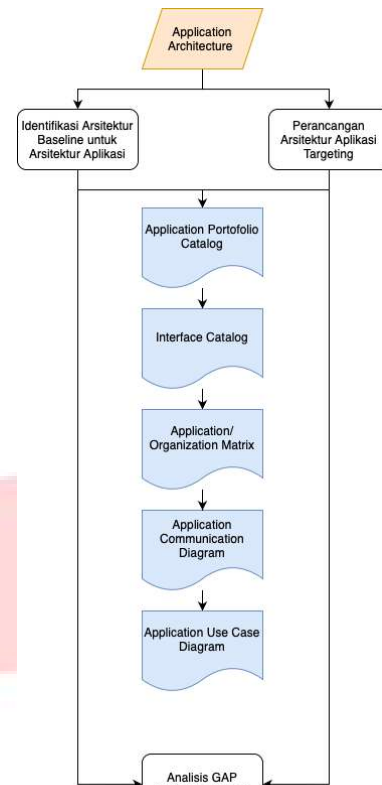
Application Architecture

Identifikasi Arsitektur Baseline untuk Arsitektur Aplikasi

Perancangan Arsitektur Aplikasi Targeting

Application Portofolio Catalog

Interface Catalog

Application/ Organization Matrix

Application Communication Diagram

Application Use Case Diagram

Analisis GAP